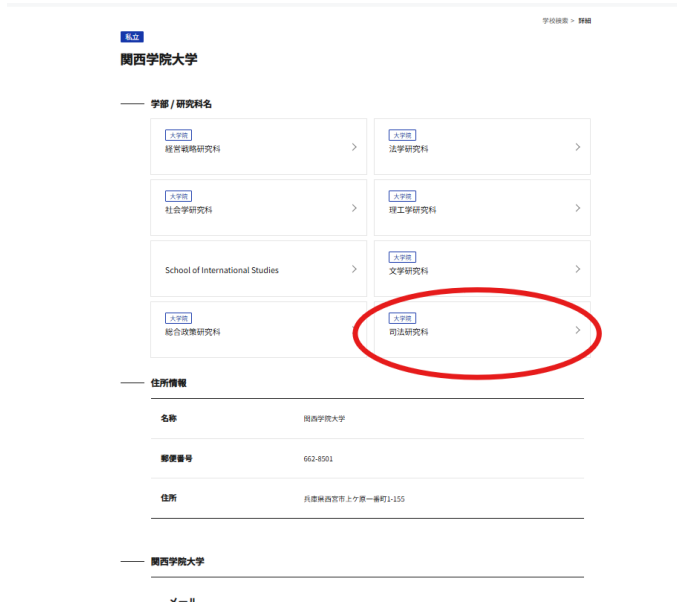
学校検索 > 詳細

私立

関西学院大学

学部 / 研究科名

大学院
経営戦略研究科

大学院
法学研究科

大学院
社会学研究科

大学院
理工学研究科

School of International Studies

大学院
文学研究科

大学院
総合政策研究科

大学院
司法研究科

住所情報

| | |
|---|---|
| 名称 | 関西学院大学 |
| 郵便番号 | 662-8501 |
| 住所 | 兵庫県西宮市上ケ原一番町1-155 |

関西学院大学

メール